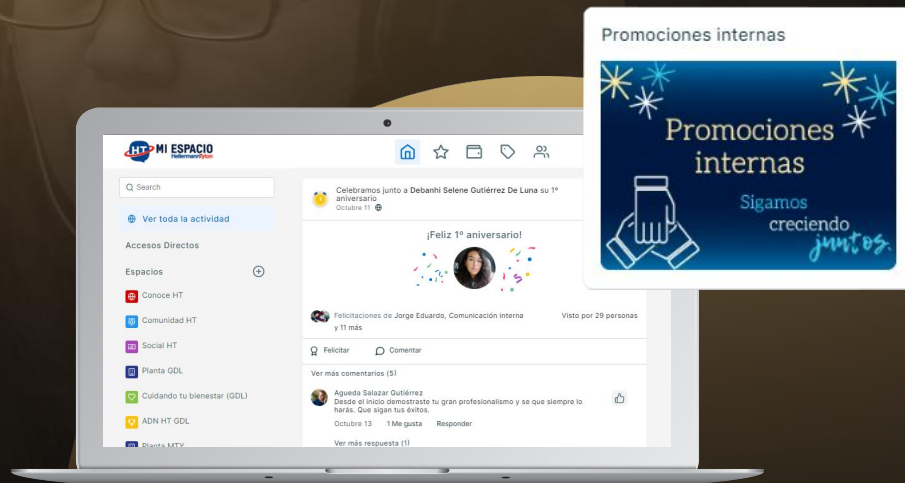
Promociones internas

Promociones internas

Sigamos creciendo juntos.

HT MI ESPACIO HellermannTyton

Search

Ver toda la actividad

Accesos Directos

Espacios

Conoce HT

Comunidad HT

Social HT

Planta GDL

Cuidando tu bienestar (GDL)

ADN HT GDL

Planta MTY

Celebramos junto a Debanhi Selene Gutiérrez De Luna su 1º aniversario

Octubre 11

¡Feliz 1º aniversario!

Felicitaciones de Jorge Eduardo, Comunicación interna y 11 más

Visto por 29 personas

Felicitar

Comentar

Ver más comentarios (5)

Agueda Salazar Gutiérrez

Desde el inicio demostraste tu gran profesionalismo y se que siempre lo harás. Que sigan tus éxitos.

Octubre 13 1 Me gusta Responder

Ver más respuesta (1)